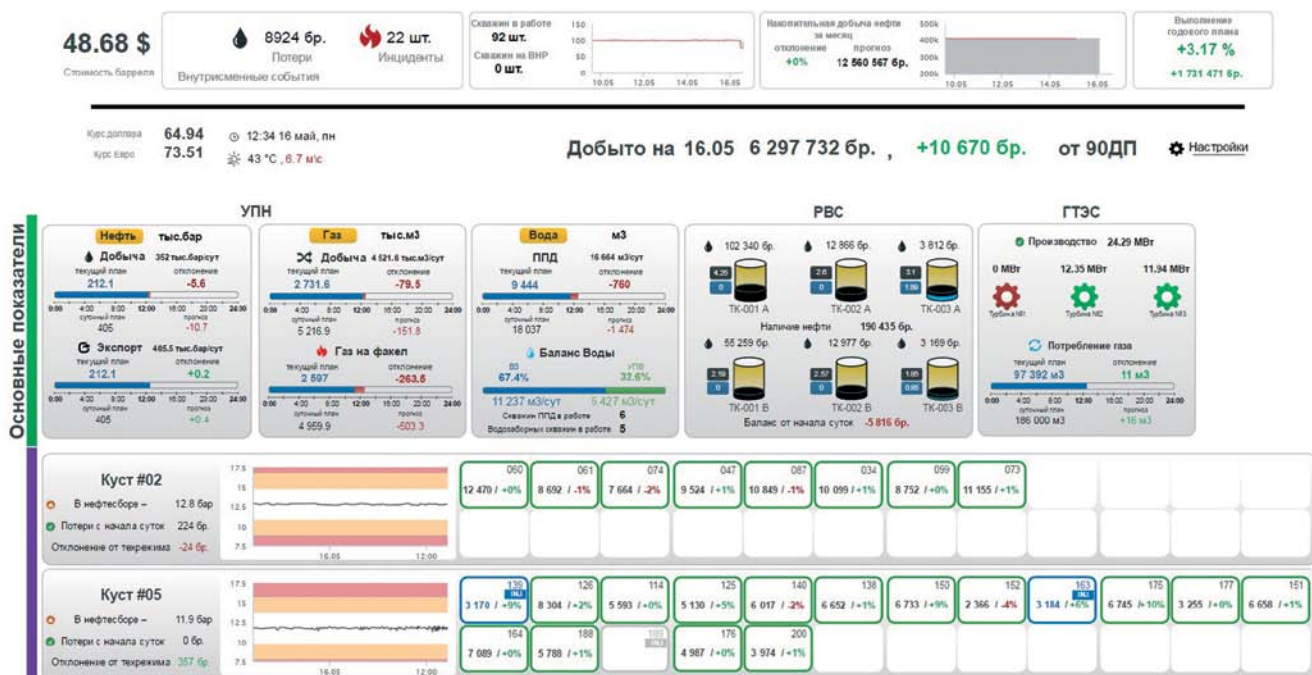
48.68 $
Стоимость барреля

8924 бр.
Потери
22 шт.
Инциденты
Внутрисменные события

Скважин в работе
92 шт.
Скважин на ВНР
0 шт.
150
100
50
0
10.05 12.05 14.05 16.05

Накопительная добыча нефти за месяц
отклонение +0%
прогноз 12 560 567 бр.
500k
400k
300k
200k
10.05 12.05 14.05 16.05

Выполнение годового плана
+3.17 %
+1 731 471 бр.

Курс доллара 64.94
Курс Евро 73.51
12:34 16 май, пн
43 °C , 6.7 м/с

Добыто на 16.05 6 297 732 бр. , +10 670 бр. от 90ДП

Настройки

Основные показатели

УПН

Нефть тыс.бар
Добыча 352 тыс.бар/сут
текущий план 212.1
отклонение -5.6
0:00 4:00 8:00 12:00 16:00 20:00 24:00
суточный план 405
прогноз -10.7
Экспорт 465.5 тыс.бар/сут
текущий план 212.1
отклонение +0.2
0:00 4:00 8:00 12:00 16:00 20:00 24:00
суточный план 405
прогноз +0.4

Газ тыс.м3
Добыча 4 521.6 тыс.м3/сут
текущий план 2 731.6
отклонение -79.5
0:00 4:00 8:00 12:00 16:00 20:00 24:00
суточный план 5 216.9
прогноз -151.8
Газ на факел
текущий план 2 597
отклонение -263.6
0:00 4:00 8:00 12:00 16:00 20:00 24:00
суточный план 4 959.9
прогноз -503.3

Вода м3
ППД 16 664 м3/сут
текущий план 9 444
отклонение -760
0:00 4:00 8:00 12:00 16:00 20:00 24:00
суточный план 18 037
прогноз -1 474
Баланс Воды
ВЗ 67.4%
УПВ 32.6%
11 237 м3/сут
5 427 м3/сут
Скважин ППД в работе 6
Водозаборных скважин в работе 5

РВС
102 340 бр.
12 866 бр.
3 812 бр.
4.25 0
2.6 0
3.1 1.09
ТК-001 А
ТК-002 А
ТК-003 А
Наличие нефти 190 435 бр.
55 259 бр.
12 977 бр.
3 169 бр.
2.19 0
2.57 0
1.85 0.85
ТК-001 В
ТК-002 В
ТК-003 В
Баланс от начала суток -5 816 бр.

ГТЭС
Производство 24.29 МВт
0 МВт
12.35 МВт
11.94 МВт
Турбина №1
Турбина №2
Турбина №3
Потребление газа
текущий план 97 392 м3
отклонение 11 м3
0:00 4:00 8:00 12:00 16:00 20:00 24:00
суточный план 186 000 м3
прогноз +16 м3

Куст #02
В нефтесборе – 12.8 бар
Потери с начала суток 224 бр.
Отклонение от техрежима -24 бр.
17.5
15
12.5
10
7.5
16.05 12:00

| 060 | 061 | 074 | 047 | 087 | 034 | 099 | 073 |
|---|---|---|---|---|---|---|---|
| 12 470 / +0% | 8 692 / -1% | 7 664 / -2% | 9 524 / +1% | 10 849 / -1% | 10 099 / +1% | 8 752 / +0% | 11 155 / +1% |

Куст #05
В нефтесборе – 11.9 бар
Потери с начала суток 0 бр.
Отклонение от техрежима 357 бр.
17.5
15
12.5
10
7.5
16.05 12:00

| 139 INJ | 126 | 114 | 125 | 140 | 138 | 150 | 152 | 163 INJ | 175 | 177 | 151 |
|---|---|---|---|---|---|---|---|---|---|---|---|
| 3 170 / +9% | 8 304 / +2% | 5 593 / +0% | 5 130 / +5% | 6 017 / -2% | 6 652 / +1% | 6 733 / +9% | 2 366 / -4% | 3 184 / +6% | 6 745 / +10% | 3 255 / +0% | 6 658 / +1% |
| 164 | 188 | 189 INJ | 176 | 200 | | | | | | | |
| 7 089 / +0% | 5 788 / +1% | | 4 987 / +0% | 3 974 / +1% | | | | | | | |